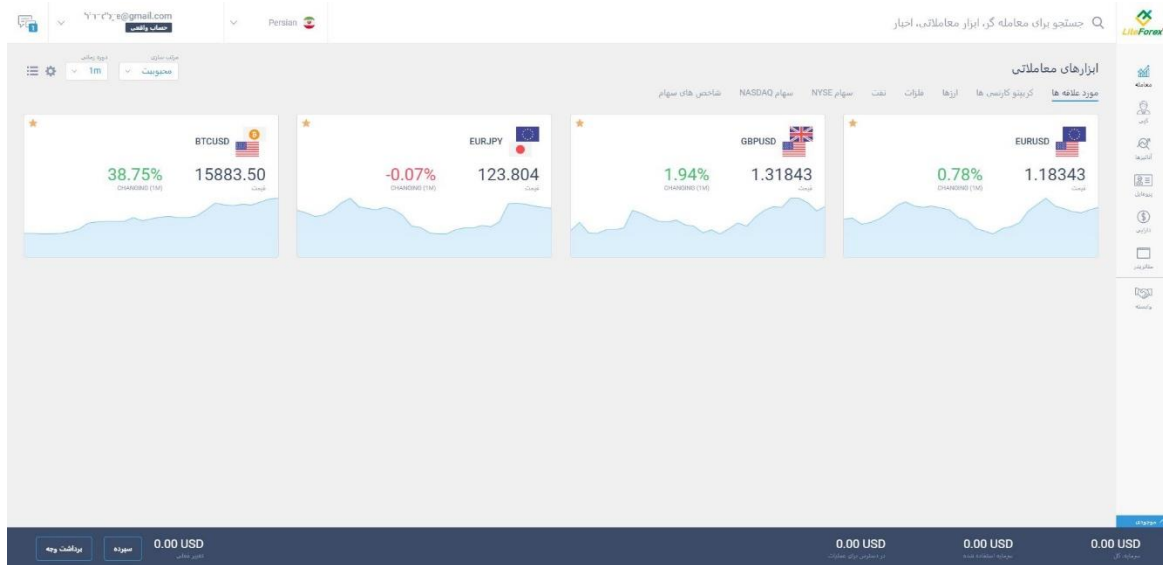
LiteForex

جستجو برای معامله گر، ابزار معاملاتی، اخبار

Persian

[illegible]@gmail.com
حساب واقعی

1

معامله
کپی
آنالیزها
پروفایل
دارایی
مقالات
واسطه

ابزارهای معاملاتی

مورد علاقه ها   کریپتو کارنسی ها   ارزها   فلزات   نفت   سهام NYSE   سهام NASDAQ   شاخص های سهام

مرتب سازی
محبوبیت

دوره زمانی
1m

EURUSD
1.18343
قیمت
0.78%
CHANGING (1M)

GBPUSD
1.31843
قیمت
1.94%
CHANGING (1M)

EURJPY
123.804
قیمت
-0.07%
CHANGING (1M)

BTCUSD
15883.50
قیمت
38.75%
CHANGING (1M)

موجودی

0.00 USD
سرمایه: کل

0.00 USD
سرمایه استفاده شده

0.00 USD
در دسترس برای عملیات

0.00 USD
تغییر فعلی

سپرده

برداشت وجه